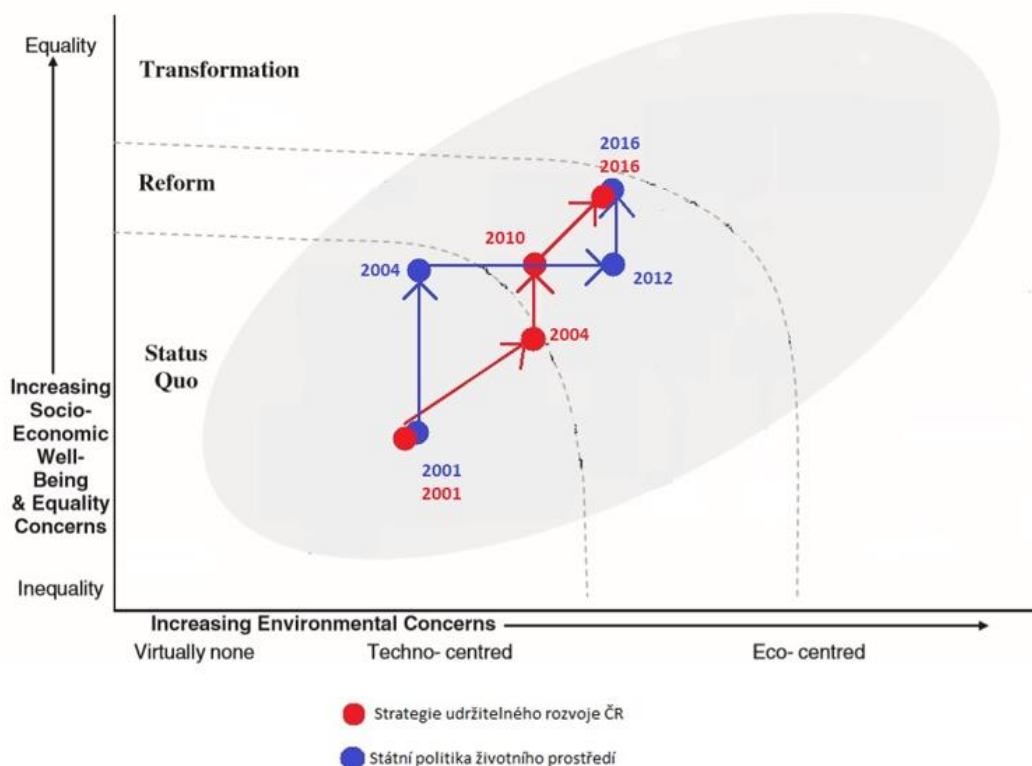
Equality

Transformation

Reform

Status Quo

Increasing Socio-Economic Well-Being & Equality Concerns

Inequality

2016
2016

2010

2004

2012

2004

2001
2001

Increasing Environmental Concerns

Virtually none

Techno- centred

Eco- centred

Strategie udržitelného rozvoje ČR

Státní politika životního prostředí